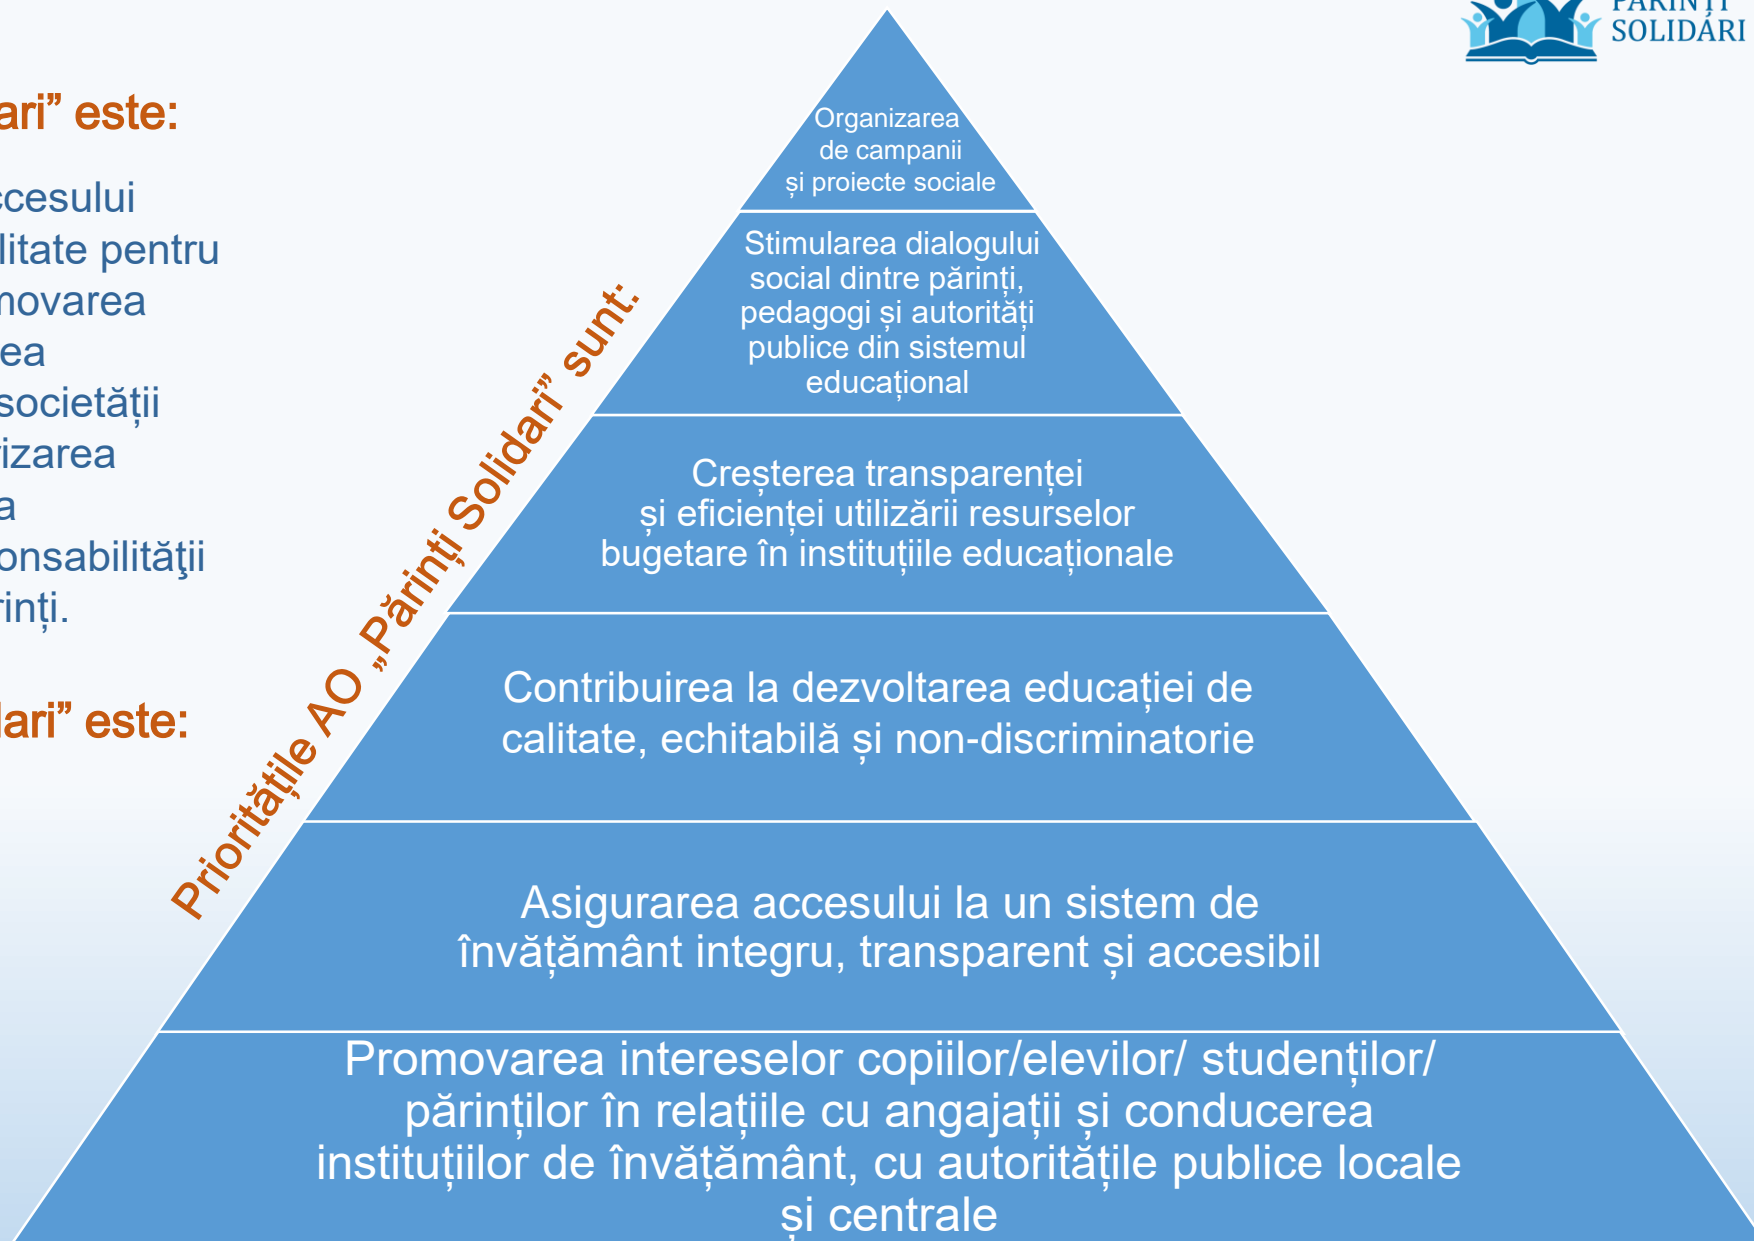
PĂRINȚI SOLIDÁRI

ari” este:

ccesului
litate pentru
movarea
ea
societății
izarea
a
onsabilităţii
rinți.

lari” este:

Prioritățile AO „Părinți Solidari” sunt:

Organizarea de campanii și proiecte sociale

Stimularea dialogului social dintre părinți, pedagogi și autorități publice din sistemul educațional

Creșterea transparenței și eficienței utilizării resurselor bugetare în instituțiile educaționale

Contribuirea la dezvoltarea educației de calitate, echitabilă și non-discriminatorie

Asigurarea accesului la un sistem de învățământ integru, transparent și accesibil

Promovarea intereselor copiilor/elevilor/ studenților/ părinților în relațiile cu angajații și conducerea instituțiilor de învățământ, cu autoritățile publice locale și centrale